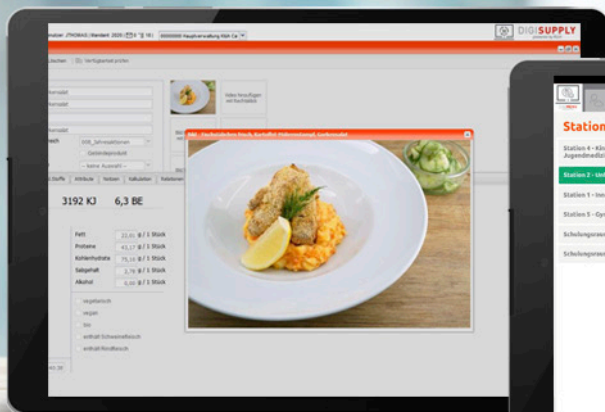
nutzer: JTHOMAS | Mandant: 2020 | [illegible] 00000000 Hauptverwaltung K&A Ca

DIGISUPPLY

Löschen | Verfügbarkeit prüfen

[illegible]

Video hinzufügen

008_Jahresaktionen

Saisonalprodukt

--- keine Auswahl ---

Stoffe | Attribute | Notizen | Kalkulation | Relationen

3192 KJ 6,3 BE

| Fett | 22,81 | g / 1 Stück |
|---|---|---|
| Proteine | 43,17 | g / 1 Stück |
| Kohlenhydrate | 75,16 | g / 1 Stück |
| Salzgehalt | 2,76 | g / 1 Stück |
| Alkohol | 0,00 | g / 1 Stück |

vegetarisch
vegan
bio
enthält Schweinefleisch
enthält Rindfleisch

BILD - Fischknusperfilet Dorsch, Kartoffel-Möhrenstampf, Gurkensalat

Station

Station 4 - Kinder- und Jugendmedizin

Station 2 - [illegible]

Station 1 - Inn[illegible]

Station 5 - Gy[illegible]

Schulungsra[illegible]

Schulungsra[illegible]